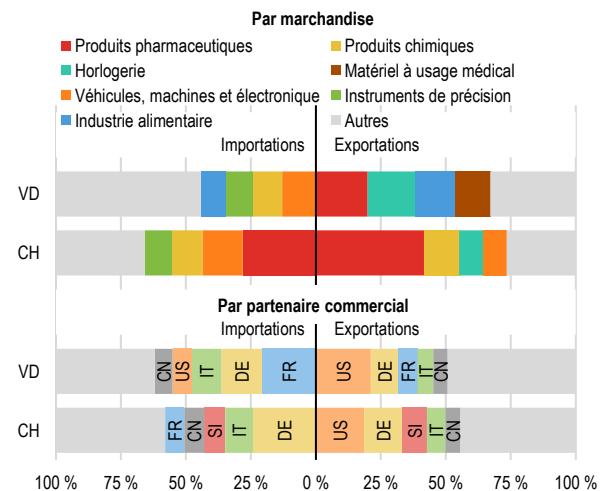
Par marchandise

Produits pharmaceutiques
Produits chimiques
Horlogerie
Matériel à usage médical
Véhicules, machines et électronique
Instruments de précision
Industrie alimentaire
Autres

Importations
Exportations

VD
CH

Par partenaire commercial

Importations
Exportations

VD: CN US IT DE FR | US DE FR IT CN
CH: FR CN SI IT DE | US DE SI IT CN

100 % 75 % 50 % 25 % 0 % 25 % 50 % 75 % 100 %